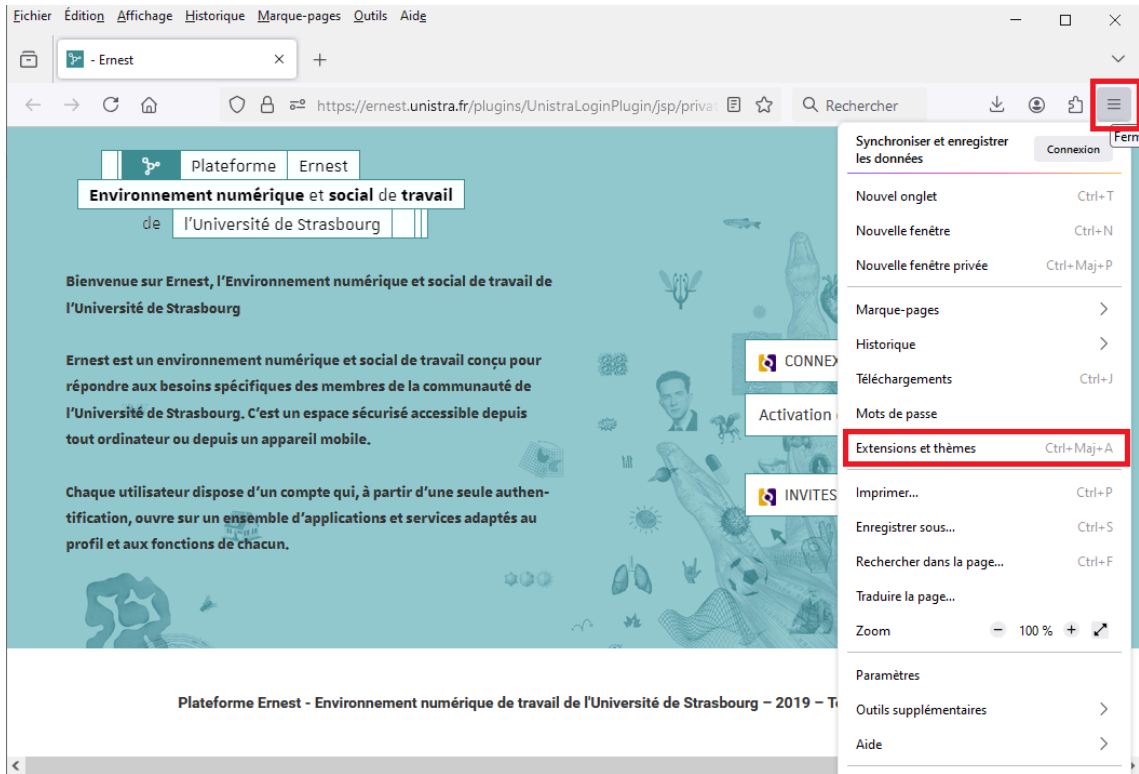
Fichier Édition Affichage Historique Marque-pages Outils Aide

- Ernest

https://ernest.unistra.fr/plugins/UnistraLoginPlugin/jsp/privat

Rechercher

Ferm

Plateforme Ernest
Environnement numérique et social de travail
de l'Université de Strasbourg

Bienvenue sur Ernest, l'Environnement numérique et social de travail de l'Université de Strasbourg

Ernest est un environnement numérique et social de travail conçu pour répondre aux besoins spécifiques des membres de la communauté de l'Université de Strasbourg. C'est un espace sécurisé accessible depuis tout ordinateur ou depuis un appareil mobile.

Chaque utilisateur dispose d'un compte qui, à partir d'une seule authentification, ouvre sur un ensemble d'applications et services adaptés au profil et aux fonctions de chacun.

CONNEX

Activation

INVITES

Plateforme Ernest - Environnement numérique de travail de l'Université de Strasbourg – 2019 – T

Synchroniser et enregistrer les données
Connexion

Nouvel onglet Ctrl+T
Nouvelle fenêtre Ctrl+N
Nouvelle fenêtre privée Ctrl+Maj+P
Marque-pages
Historique
Téléchargements Ctrl+J
Mots de passe
Extensions et thèmes Ctrl+Maj+A
Imprimer... Ctrl+P
Enregistrer sous... Ctrl+S
Rechercher dans la page... Ctrl+F
Traduire la page...
Zoom − 100 % +
Paramètres
Outils supplémentaires
Aide